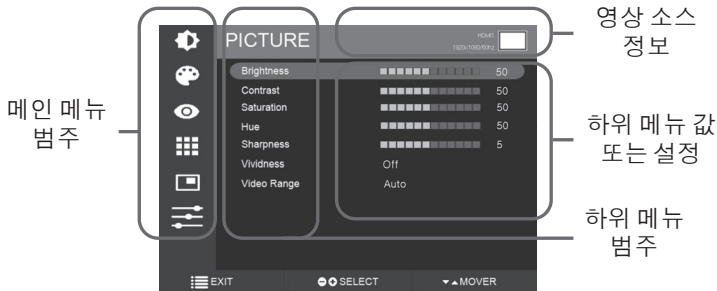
영상 소스 정보

메인 메뉴 범주

하위 메뉴 값 또는 설정

하위 메뉴 범주

PICTURE

HDMI1
1920×1080/60Hz

| | |
|---|---|
| Brightness | 50 |
| Contrast | 50 |
| Saturation | 50 |
| Hue | 50 |
| Sharpness | 5 |
| Vividness | Off |
| Video Range | Auto |

EXIT SELECT MOVER